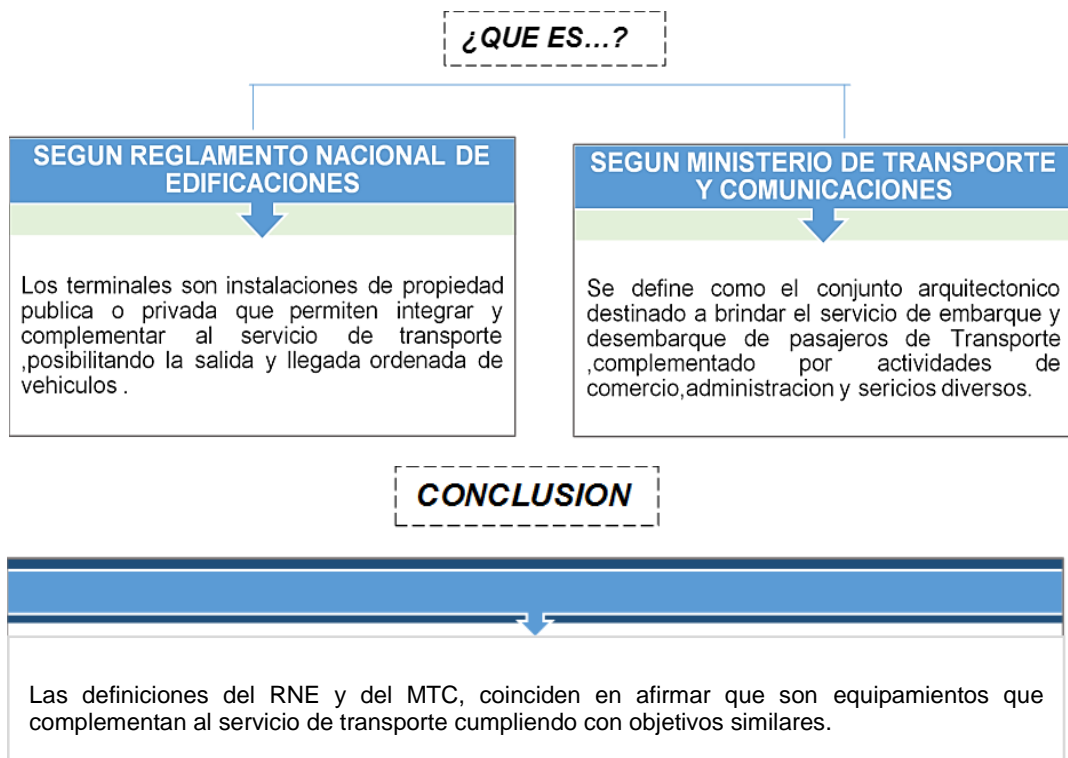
¿QUE ES…?

SEGUN REGLAMENTO NACIONAL DE EDIFICACIONES

Los terminales son instalaciones de propiedad publica o privada que permiten integrar y complementar al servicio de transporte ,posibilitando la salida y llegada ordenada de vehiculos .

SEGUN MINISTERIO DE TRANSPORTE Y COMUNICACIONES

Se define como el conjunto arquitectonico destinado a brindar el servicio de embarque y desembarque de pasajeros de Transporte ,complementado por actividades de comercio,administracion y sericios diversos.

CONCLUSION

Las definiciones del RNE y del MTC, coinciden en afirmar que son equipamientos que complementan al servicio de transporte cumpliendo con objetivos similares.